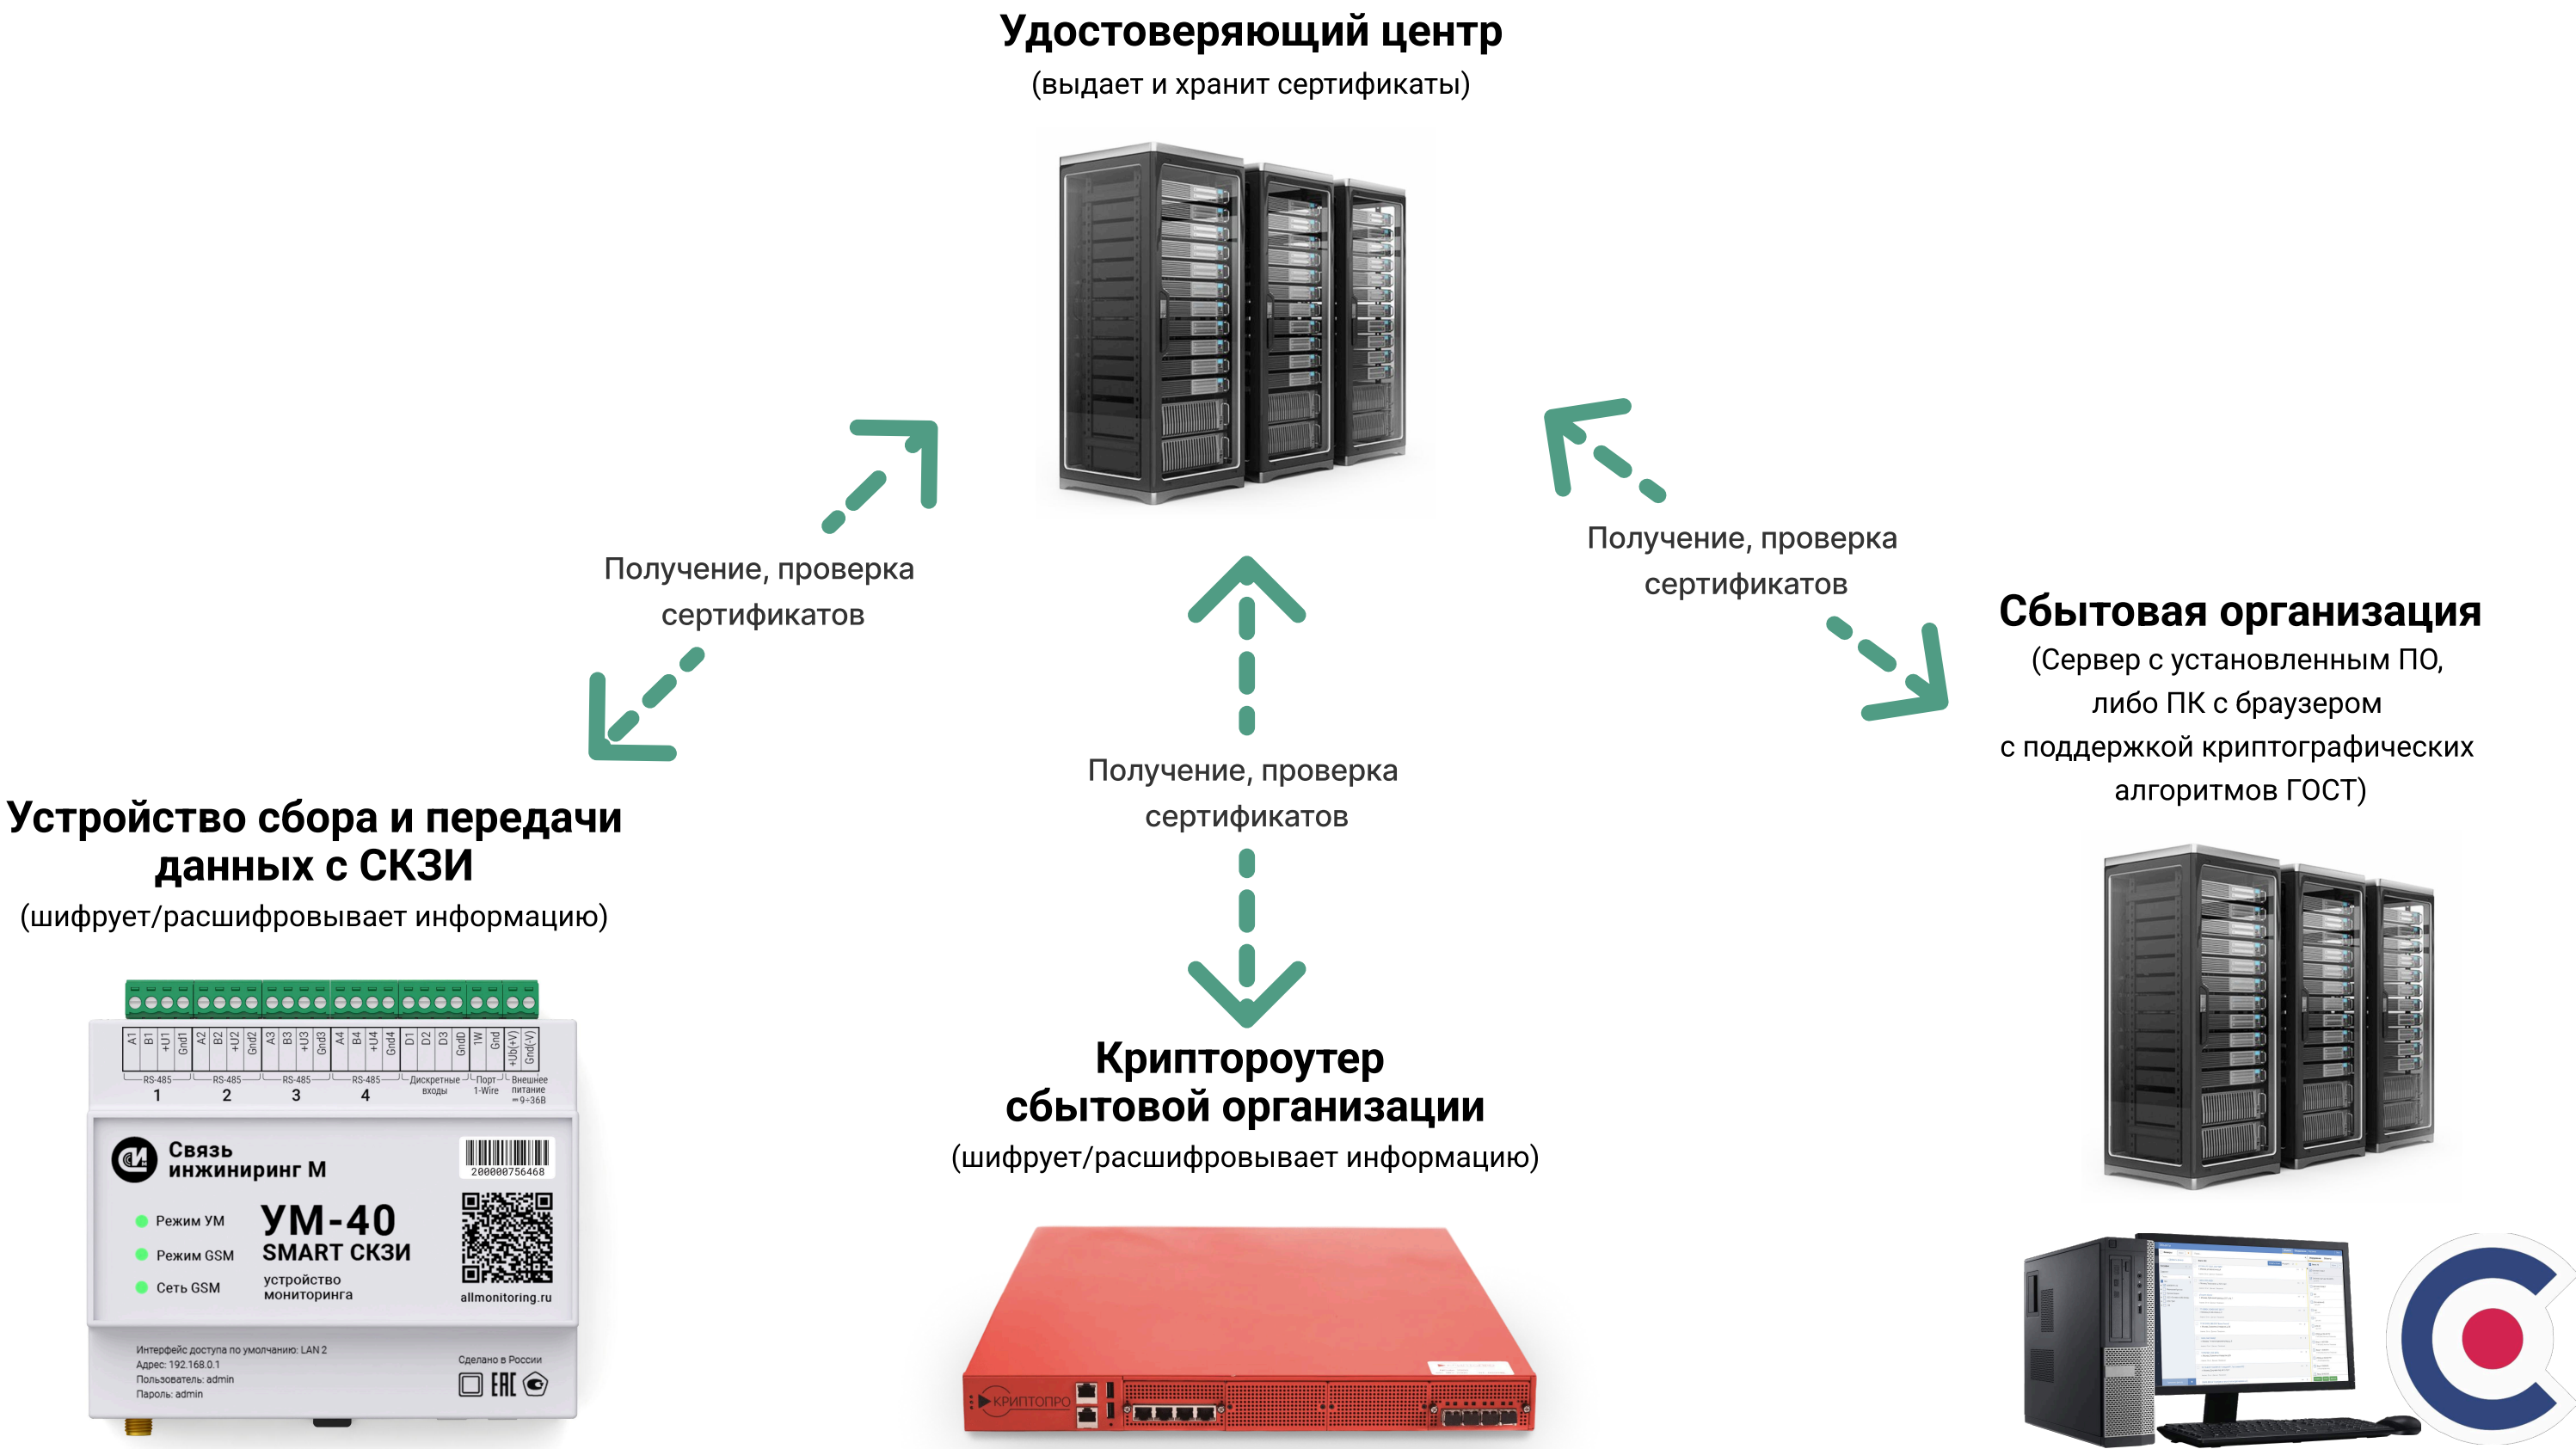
Удостоверяющий центр
(выдает и хранит сертификаты)

Получение, проверка сертификатов

Получение, проверка сертификатов

Получение, проверка сертификатов

Сбытовая организация
(Сервер с установленным ПО, либо ПК с браузером с поддержкой криптографических алгоритмов ГОСТ)

Устройство сбора и передачи данных с СКЗИ
(шифрует/расшифровывает информацию)

A1 B1 +U1 Gnd1 A2 B2 +U2 Gnd2 A3 B3 +U3 Gnd3 A4 B4 +U4 Gnd4 D1 D2 D3 GndD 1W Gnd +Ub(+V) Gnd(-V)
RS-485 1 RS-485 2 RS-485 3 RS-485 4 Дискретные входы Порт 1-Wire Внешнее питание =9÷36В

Связь инжиниринг М
200000756468
Режим УМ
Режим GSM
Сеть GSM
УМ-40
SMART СКЗИ
устройство мониторинга
allmonitoring.ru
Интерфейс доступа по умолчанию: LAN 2
Адрес: 192.168.0.1
Пользователь: admin
Пароль: admin
Сделано в России
EAC

Крипторроутер сбытовой организации
(шифрует/расшифровывает информацию)

КРИПТОПРО